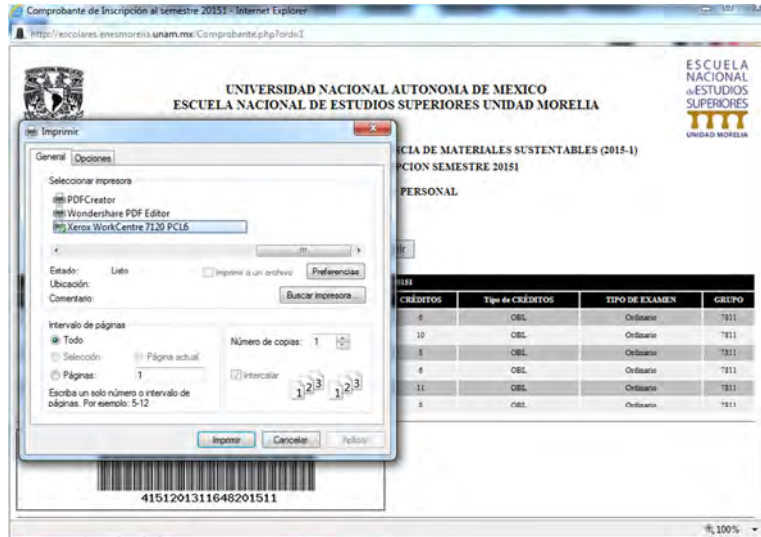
Comprobante de Inscripción al semestre 20151 - Internet Explorer

http://escolares.enesmorelia.unam.mx/Comprobante.php?ordo1

UNIVERSIDAD NACIONAL AUTONOMA DE MEXICO
ESCUELA NACIONAL DE ESTUDIOS SUPERIORES UNIDAD MORELIA

ESCUELA NACIONAL de ESTUDIOS SUPERIORES
UNIDAD MORELIA

CIA DE MATERIALES SUSTENTABLES (2015-1)
PCION SEMESTRE 20151

PERSONAL

Imprimir

General | Opciones

Seleccionar impresora

PDFCreator
Wondershare PDF Editor
Xerox WorkCentre 7120 PCL6

Estado: Listo
Ubicación:
Comentario:

Imprimir a un archivo
Preferencias
Buscar impresora...

Intervalo de páginas
Todo
Selección
Página actual
Páginas: 1
Escriba un solo número o intervalo de páginas. Por ejemplo: 5-12

Número de copias: 1
Intercalar

Imprimir | Cancelar | Aplicar

20151

| CRÉDITOS | Tipo de CRÉDITOS | TIPO DE EXAMEN | GRUPO |
|---|---|---|---|
| 6 | OBL | Ordinario | 7811 |
| 10 | OBL | Ordinario | 7811 |
| 8 | OBL | Ordinario | 7811 |
| 6 | OBL | Ordinario | 7811 |
| 11 | OBL | Ordinario | 7811 |
| 8 | OBL | Ordinario | 7811 |

4151201311648201511

100%